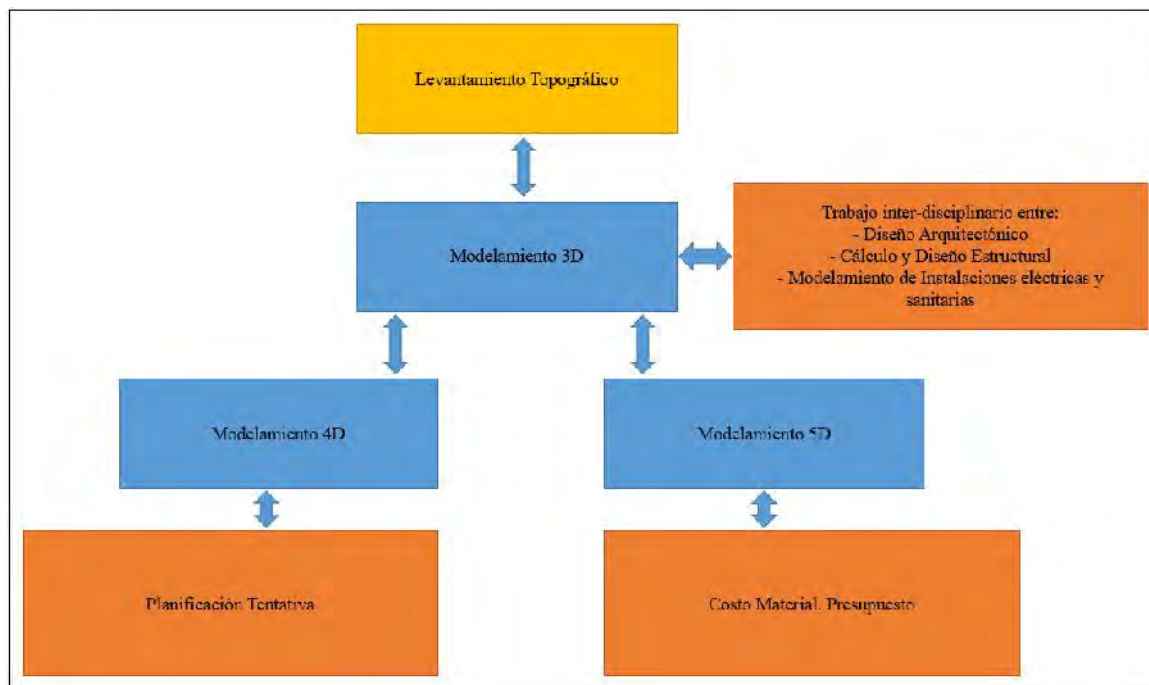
Levantamiento Topográfico

Modelamiento 3D

Trabajo inter-disciplinario entre:
- Diseño Arquitectónico
- Cálculo y Diseño Estructural
- Modelamiento de Instalaciones eléctricas y sanitarias

Modelamiento 4D

Modelamiento 5D

Planificación Tentativa

Costo Material. Presupuesto